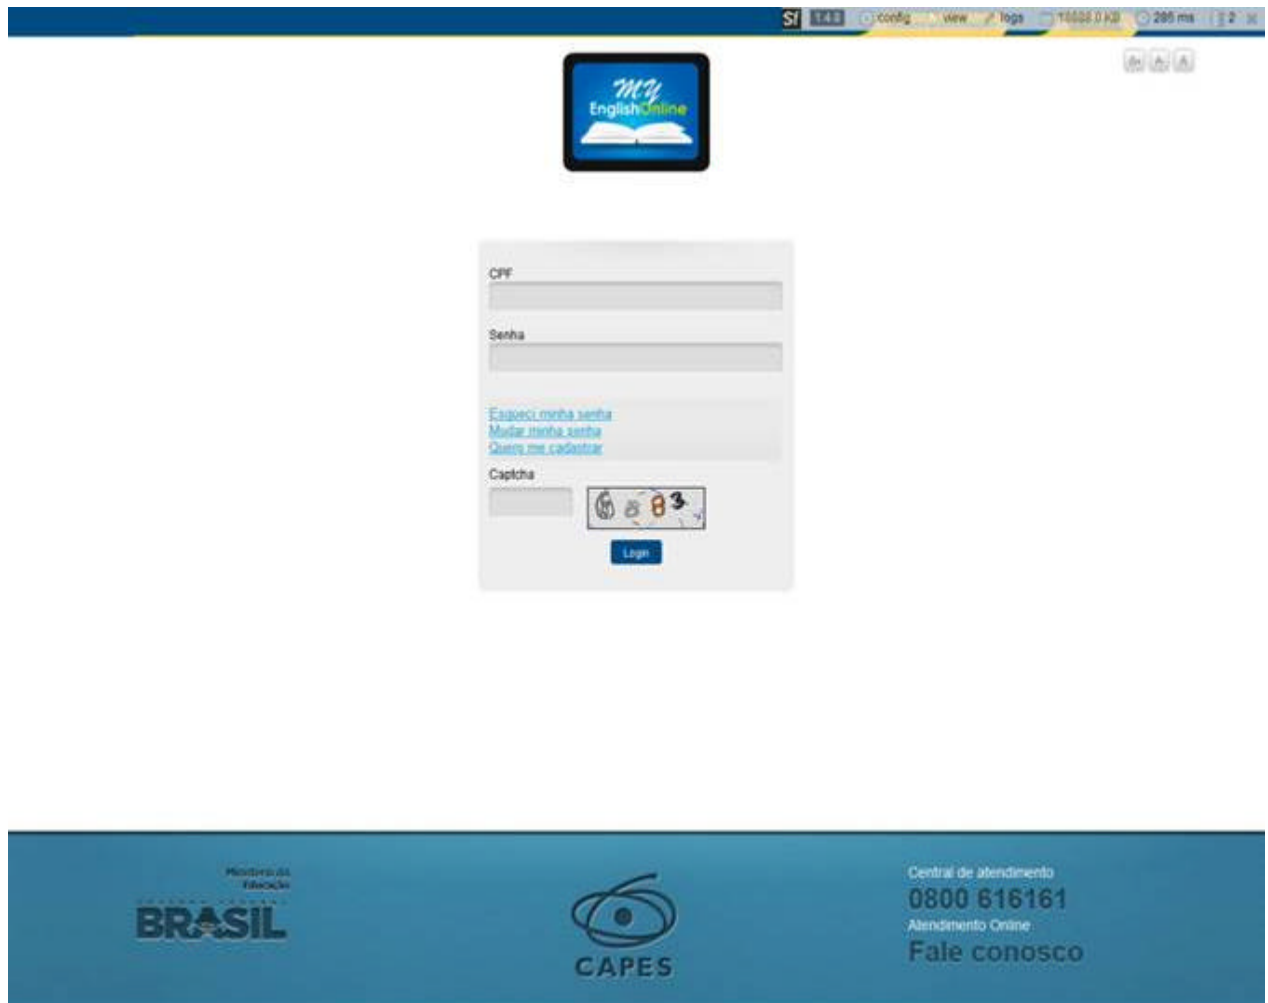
Sf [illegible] config view logs 10000.0 KB 285 ms 2

A- A A+

my EnglishOnline

CPF

Senha

Esqueci minha senha
Mudar minha senha
Quero me cadastrar

Captcha

6 8 8 3

Login

Ministério da Educação

BRASIL

CAPES

Central de atendimento
0800 616161
Atendimento Online
Fale conosco